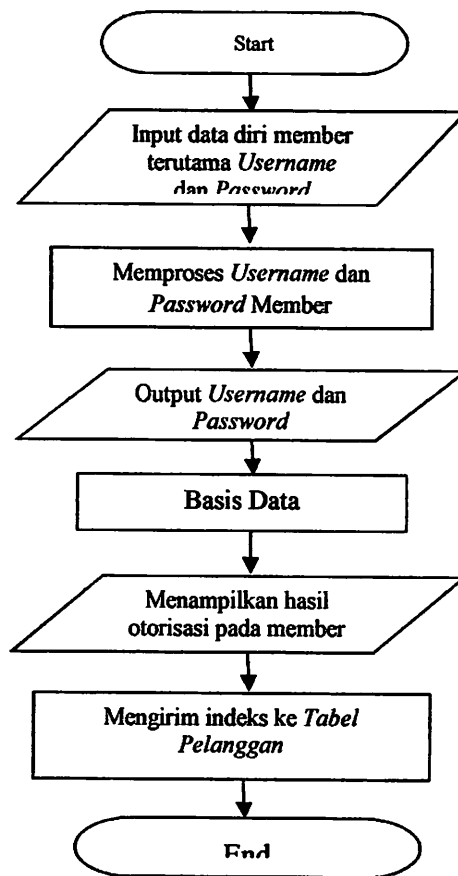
Start

Input data diri member terutama *Username* dan *Password*

Memproses *Username* dan *Password* Member

Output *Username* dan *Password*

Basis Data

Menampilkan hasil otorisasi pada member

Mengirim indeks ke *Tabel Pelanggan*

End